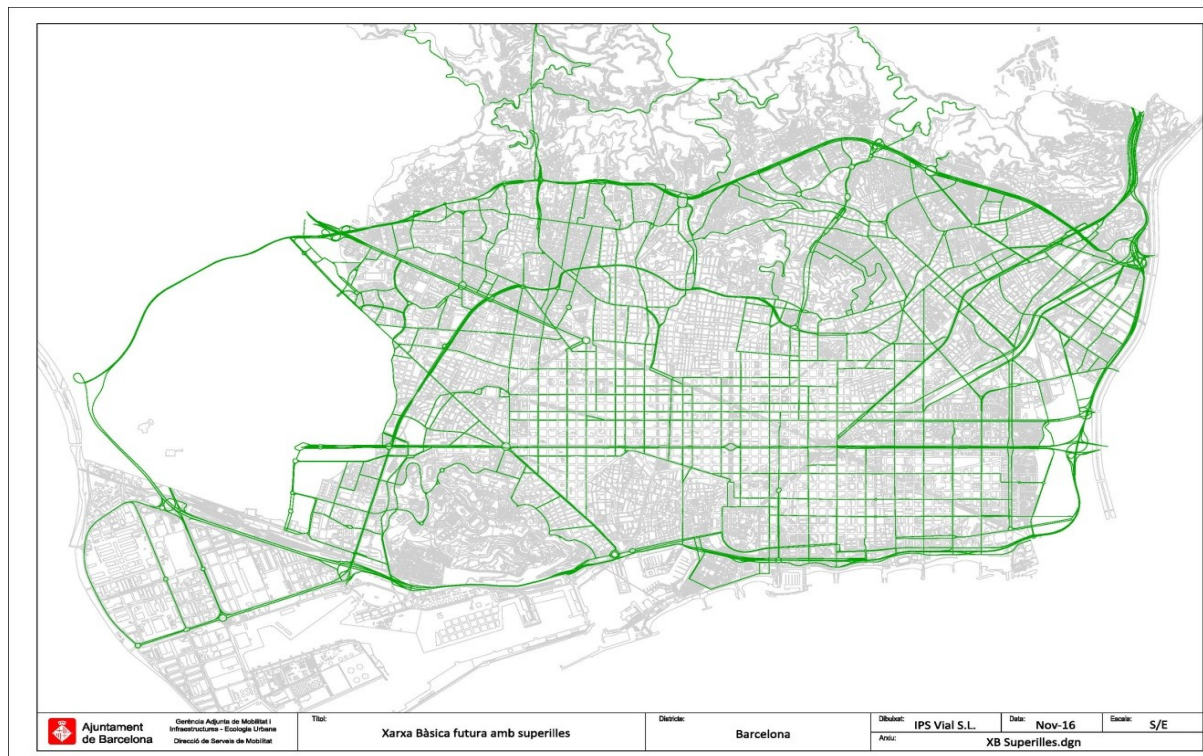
Ajuntament de Barcelona

Gerència Adjunta de Mobilitat i Infraestructures - Ecologia Urbana
Direcció de Serveis de Mobilitat

Títol:
Xarxa Bàsica futura amb superilles

Districte:
Barcelona

Dibuixat:
IPS Vial S.L.

Data:
Nov-16

Escala:
S/E

Arxiu:
XB Superilles.dgn